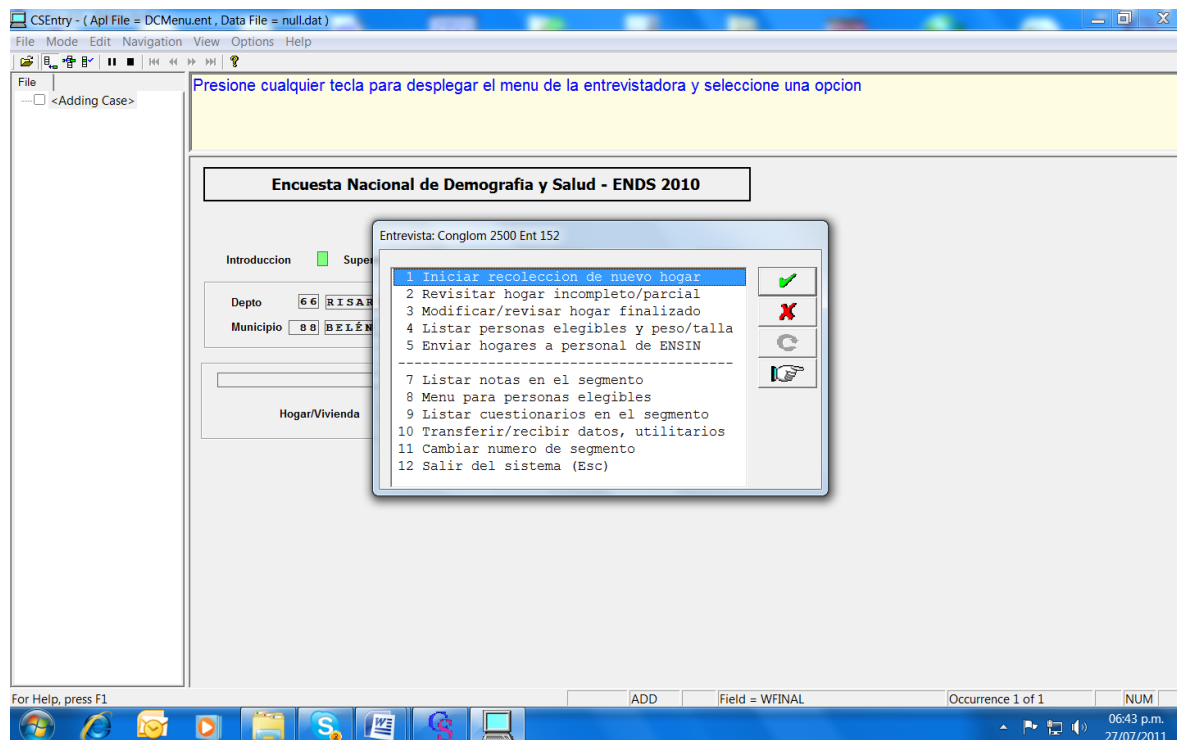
CSEntry - ( Apl File = DCMenu.ent , Data File = null.dat )

File Mode Edit Navigation View Options Help

File

<Adding Case>

Presione cualquier tecla para desplegar el menu de la entrevistadora y seleccione una opcion

Encuesta Nacional de Demografia y Salud - ENDS 2010

Introduccion Super

Depto 66 RISAR

Municipio 88 BELÉN

Hogar/Vivienda

Entrevista: Conglom 2500 Ent 152

1 Iniciar recoleccion de nuevo hogar
2 Revisitar hogar incompleto/parcial
3 Modificar/revisar hogar finalizado
4 Listar personas elegibles y peso/talla
5 Enviar hogares a personal de ENSIN
----------------------------------------
7 Listar notas en el segmento
8 Menu para personas elegibles
9 Listar cuestionarios en el segmento
10 Transferir/recibir datos, utilitarios
11 Cambiar numero de segmento
12 Salir del sistema (Esc)

For Help, press F1 | ADD | Field = WFINAL | Occurrence 1 of 1 | NUM

06:43 p.m.
27/07/2011